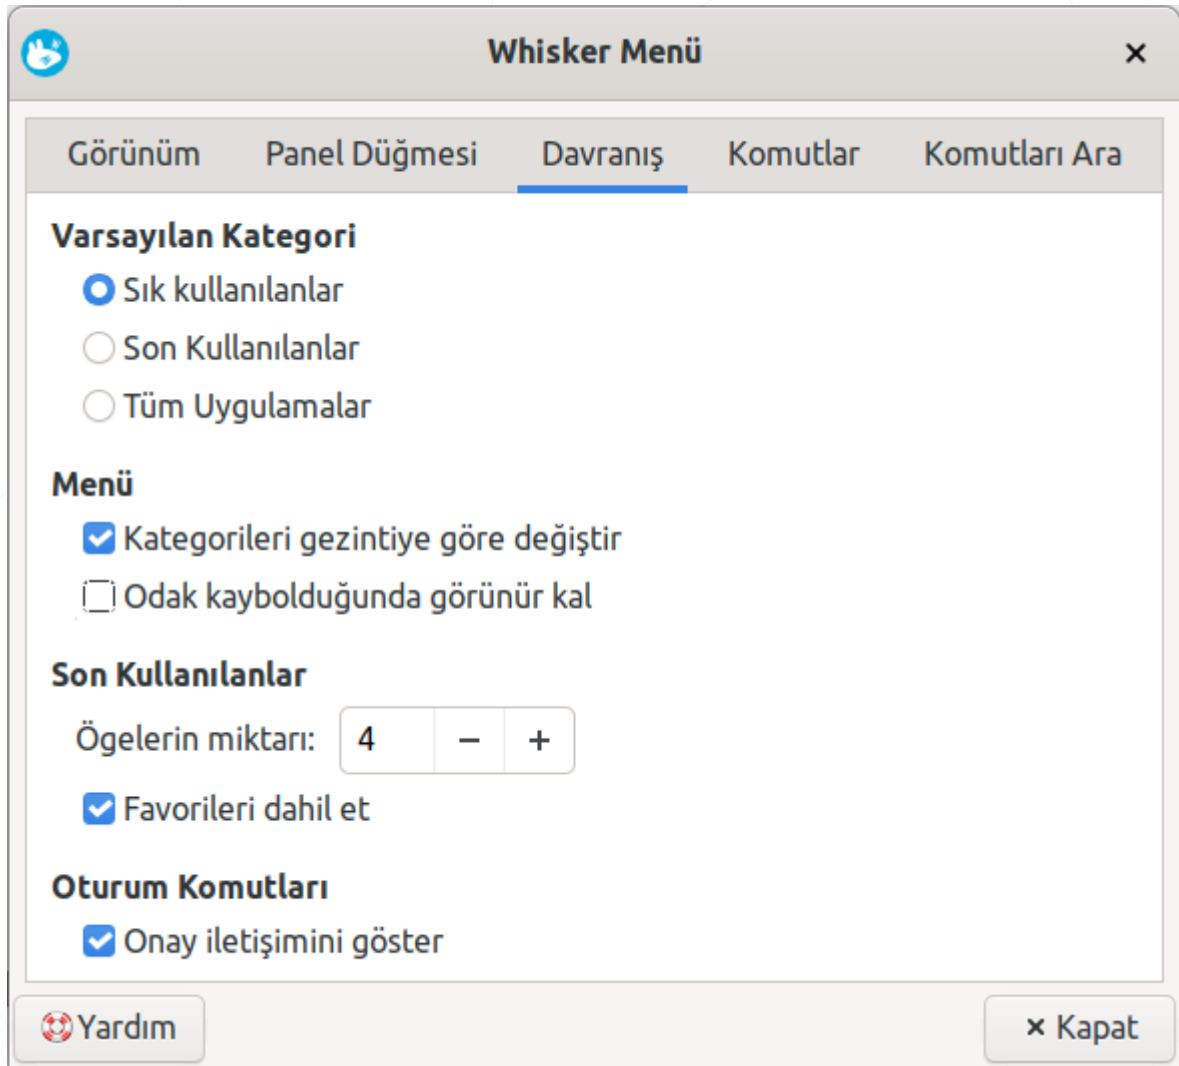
Whisker Menü ×

Görünüm | Panel Düğmesi | Davranış | Komutlar | Komutları Ara

Varsayılan Kategori
Sık kullanılanlar
Son Kullanılanlar
Tüm Uygulamalar

Menü
Kategorileri gezintiye göre değiştir
Odak kaybolduğunda görünür kal

Son Kullanılanlar
Ögelerin miktarı: 4 − +
Favorileri dahil et

Oturum Komutları
Onay iletişimini göster

Yardım
× Kapat